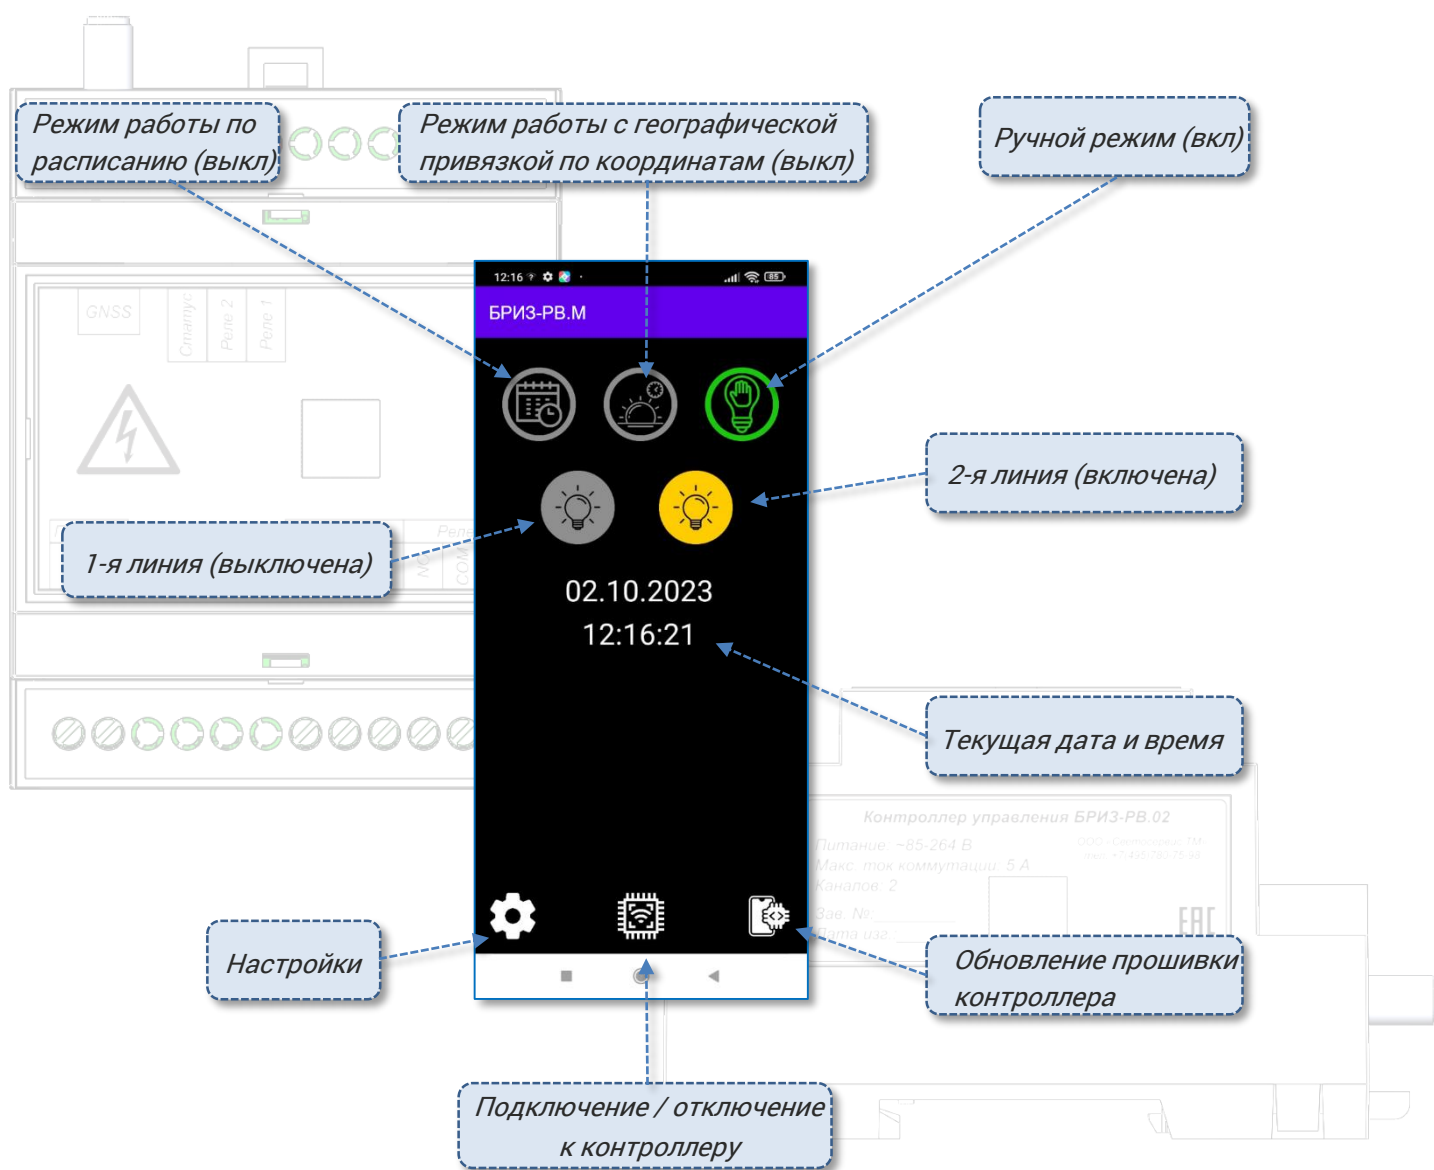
Режим работы по расписанию (выкл)

Режим работы с географической привязкой по координатам (выкл)

Ручной режим (вкл)

GNSS

Статус

Реле 2

Реле 1

12:16

85

БРИЗ-РВ.М

2-я линия (включена)

1-я линия (выключена)

02.10.2023
12:16:21

Текущая дата и время

Контроллер управления БРИЗ-РВ.02

Питание: ~85-264 В

Макс. ток коммутации: 5 А

Каналов: 2

Зав. №:

Дата изг.

EAC

Настройки

Обновление прошивки контроллера

Подключение / отключение к контроллеру